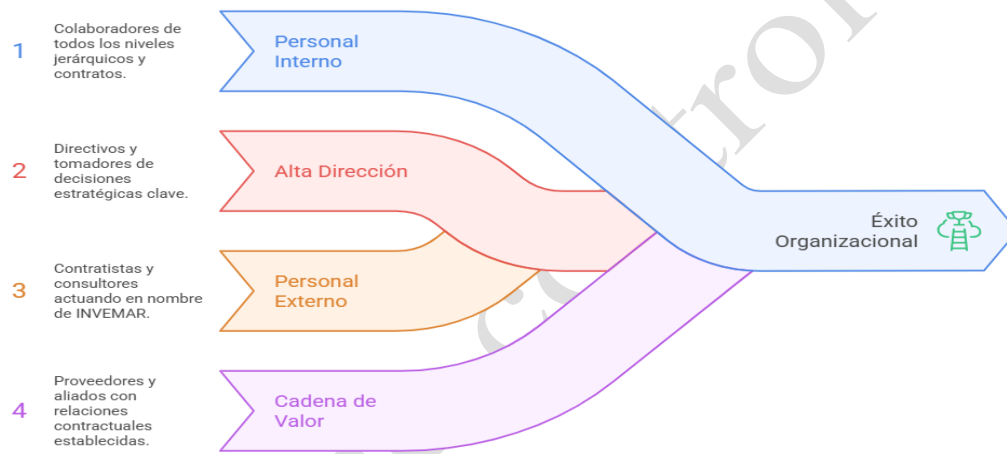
1 Colaboradores de todos los niveles jerárquicos y contratos.

Personal Interno

2 Directivos y tomadores de decisiones estratégicas clave.

Alta Dirección

3 Contratistas y consultores actuando en nombre de INVEMAR.

Personal Externo

4 Proveedores y aliados con relaciones contractuales establecidas.

Cadena de Valor

Éxito Organizacional